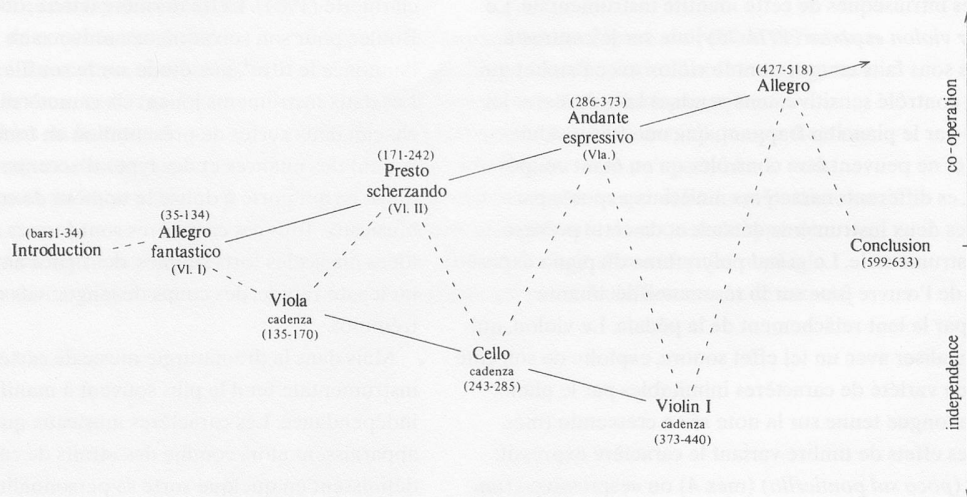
(bars1-34)
Introduction

(35-134)
Allegro
fantastico
(Vl. I)

Viola
cadenza
(135-170)

(171-242)
Presto
scherzando
(Vl. II)

Cello
cadenza
(243-285)

(286-373)
Andante
espressivo
(Vla.)

Violin I
cadenza
(373-440)

(427-518)
Allegro

Conclusion
(599-633)

co-operation

independence